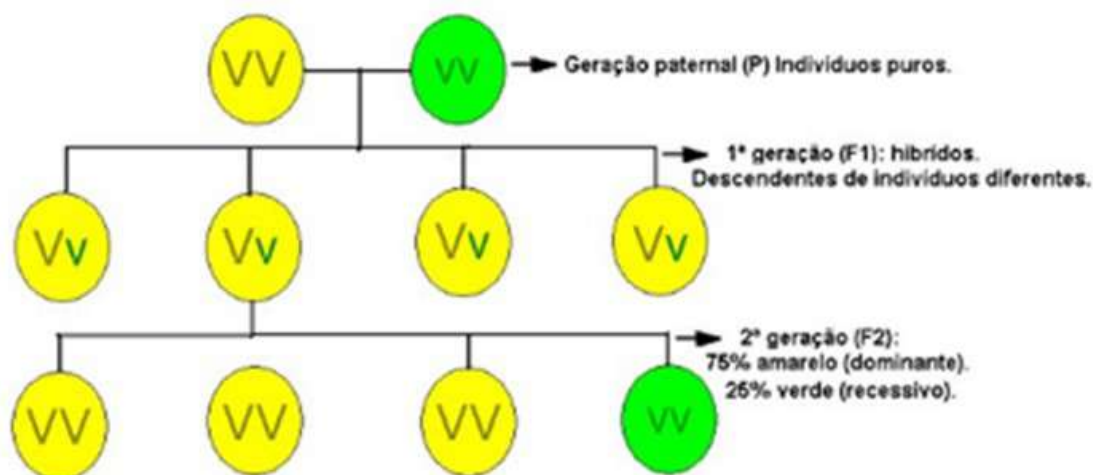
VV

vv

Geração paternal (P) Individuos puros.

1ª geração (F1): hibridos. Descendentes de individuos diferentes.

Vv

Vv

Vv

Vv

2ª geração (F2): 75% amarelo (dominante). 25% verde (recessivo).

VV

VV

VV

vv